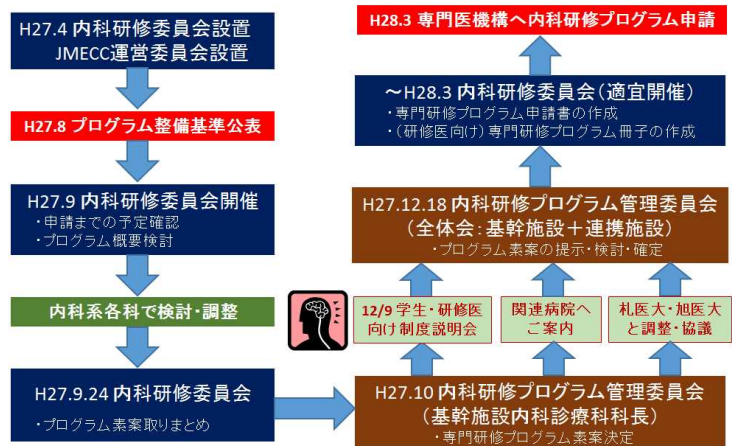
H27.4 内科研修委員会設置
JMECC運営委員会設置

H27.8 プログラム整備基準公表

H27.9 内科研修委員会開催
・申請までの予定確認
・プログラム概要検討

内科系各科で検討・調整

H27.9.24 内科研修委員会
・プログラム素案取りまとめ

H28.3 専門医機構へ内科研修プログラム申請

~H28.3 内科研修委員会（適宜開催）
・専門研修プログラム申請書の作成
・（研修医向け）専門研修プログラム冊子の作成

H27.12.18 内科研修プログラム管理委員会
（全体会：基幹施設＋連携施設）
・プログラム素案の提示・検討・確定

12/9 学生・研修医向け制度説明会

関連病院へご案内

札医大・旭医大と調整・協議

H27.10 内科研修プログラム管理委員会
（基幹施設内科診療科科長）
・専門研修プログラム素案決定